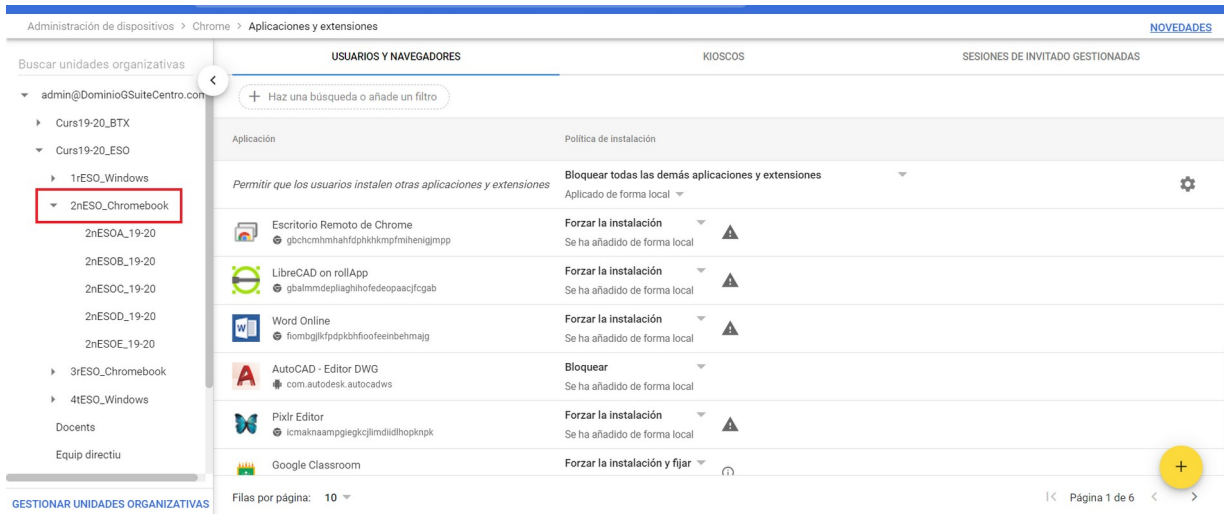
Administración de dispositivos > Chrome > Aplicaciones y extensiones

NOVEDADES

Buscar unidades organizativas

admin@DominioGSuiteCentro.com

Curs19-20_BTX

Curs19-20_ESO

1rESO_Windows

2nESO_Chromebook

2nESOA_19-20

2nESOB_19-20

2nESOC_19-20

2nESOD_19-20

2nESOE_19-20

3rESO_Chromebook

4tESO_Windows

Docents

Equip directiu

GESTIONAR UNIDADES ORGANIZATIVAS

USUARIOS Y NAVEGADORES

KIOSCOS

SESIONES DE INVITADO GESTIONADAS

+ Haz una búsqueda o añade un filtro

| Aplicación | Política de instalación |
|---|---|
| Permitir que los usuarios instalen otras aplicaciones y extensiones | Bloquear todas las demás aplicaciones y extensiones<br>Aplicado de forma local |
| Escritorio Remoto de Chrome<br>gbchcmhmhahfdphkhkmpfmihenigjmpp | Forzar la instalación<br>Se ha añadido de forma local |
| LibreCAD on rollApp<br>gbalmmdepliaghihofedeopaacjfcgab | Forzar la instalación<br>Se ha añadido de forma local |
| Word Online<br>fiombgjlkfpdpkbhfioofeeinbehmajg | Forzar la instalación<br>Se ha añadido de forma local |
| AutoCAD - Editor DWG<br>com.autodesk.autocadws | Bloquear<br>Se ha añadido de forma local |
| Pixlr Editor<br>icmaknaampgiegkcjlimdiidlhopknpk | Forzar la instalación<br>Se ha añadido de forma local |
| Google Classroom | Forzar la instalación y fijar |

Filas por página: 10

Página 1 de 6